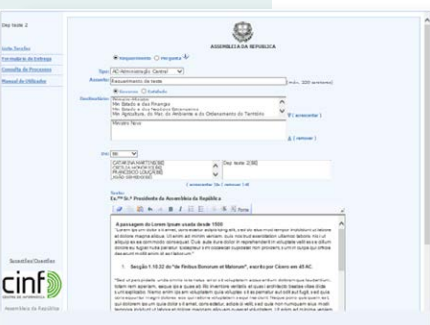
Dep teste 2

Iniciar Sessão
Formulário de Entrega
Consulta de Processos
Manual do Utilizador

ASSEMBLEIA DA REPÚBLICA

Requerimento Pergunta

Tipo: AC-Administração Central

Assunto: Requerimento de teste (máx. 220 caracteres)

Destinatários:
Ministro-Adjunto
Min. Estado e das Finanças
Min. Estado e dos Negócios Estrangeiros
Min. Agricultura, do Mar, do Ambiente e do Ordenamento do Território

Governo Entidade

[ acrescentar ]

Ministro Adjunto

[ remover ]

De: BE

CATARINA MARTINS(BE)
CECÍLIA HONÓRIO(BE)
FRANCISCO LOUÇÃ(BE)
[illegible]

Dep teste 2(BE)

[ acrescentar ] [ remover ] [ remover tudo ]

Texto
Ex.mo Sr.º Presidente da Assembleia da República

A passagem de Lorem Ipsum usada desde 1500
"Lorem ipsum dolor sit amet, consectetur adipiscing elit, sed do eiusmod tempor incididunt ut labore et dolore magna aliqua. Ut enim ad minim veniam, quis nostrud exercitation ullamco laboris nisi ut aliquip ex ea commodo consequat. Duis aute irure dolor in reprehenderit in voluptate velit esse cillum dolore eu fugiat nulla pariatur. Excepteur sint occaecat cupidatat non proident, sunt in culpa qui officia deserunt mollit anim id est laborum."

1. Secção 1.10.32 de "de Finibus Bonorum et Malorum", escrito por Cícero em 45 AC.

"Sed ut perspiciatis unde omnis iste natus error sit voluptatem accusantium doloremque laudantium, totam rem aperiam, eaque ipsa quae ab illo inventore veritatis et quasi architecto beatae vitae dicta sunt explicabo. Nemo enim ipsam voluptatem quia voluptas sit aspernatur aut odit aut fugit, sed quia consequuntur magni dolores eos qui ratione voluptatem sequi nesciunt. Neque porro quisquam est, qui dolorem ipsum quia dolor sit amet, consectetur, adipisci velit, sed quia non numquam eius modi tempora incidunt ut labore et dolore magnam aliquam quaerat voluptatem. Ut enim ad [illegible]

Sessões/Questões
cinf
CENTRO DE INFORMÁTICA
Assembleia da República